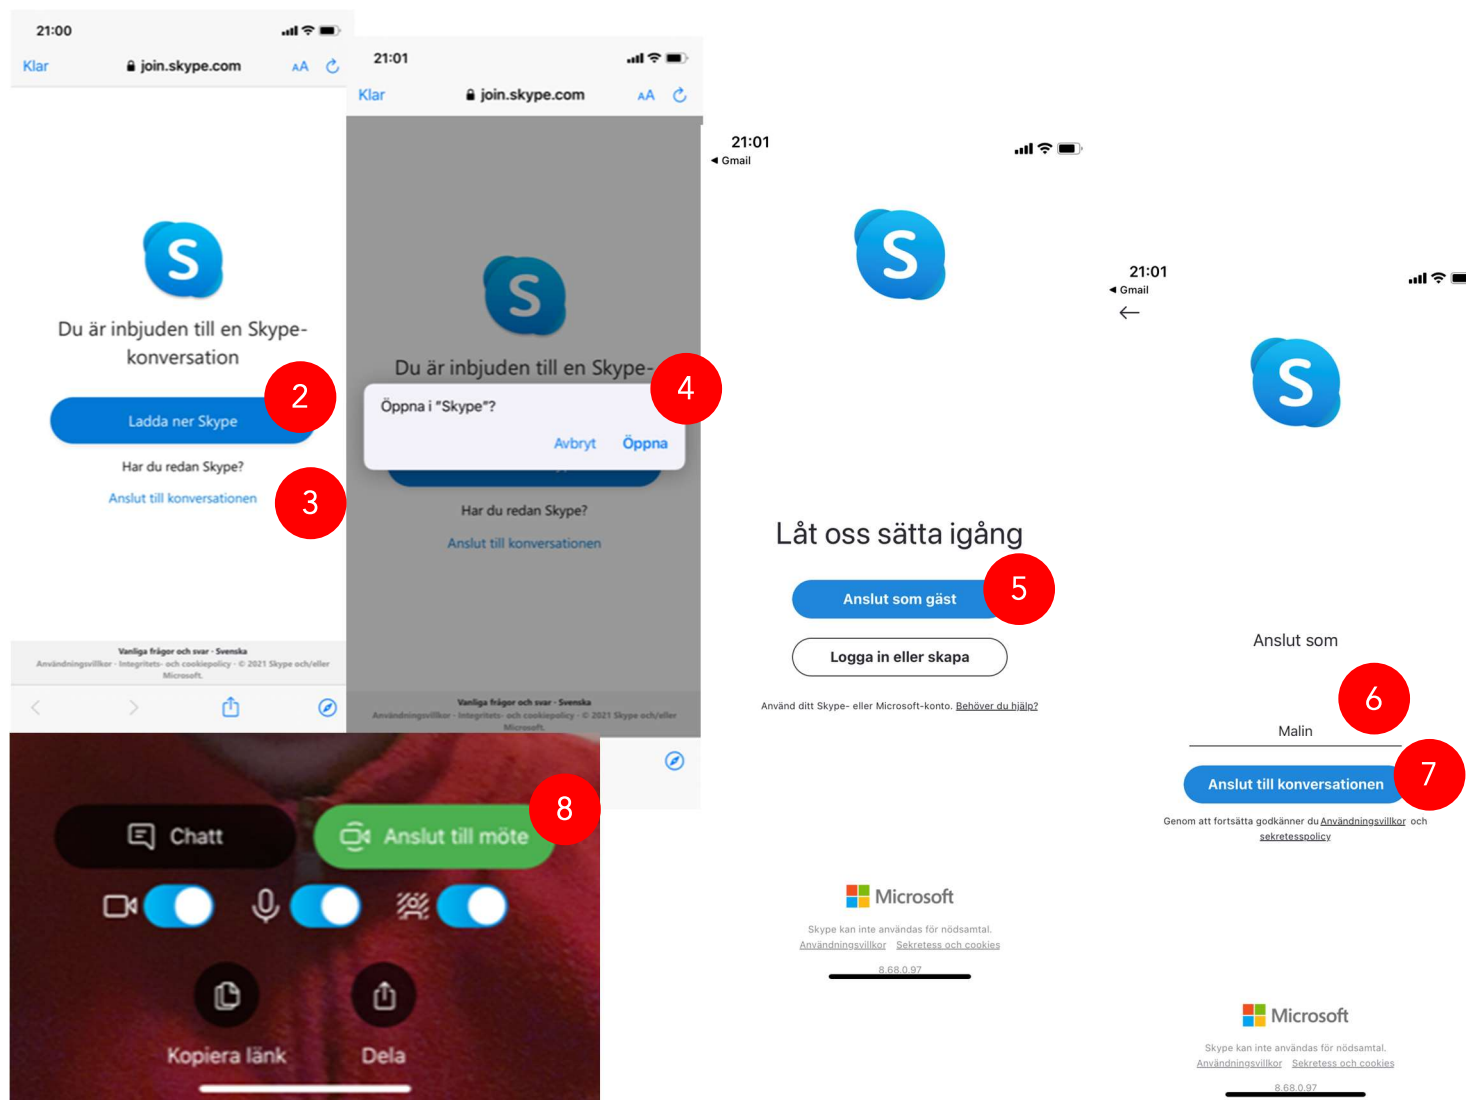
21:00
Klar
join.skype.com
AA

Du är inbjuden till en Skype-konversation

2

Ladda ner Skype

Har du redan Skype?

Anslut till konversationen

3

Vanliga frågor och svar · Svenska
Användningsvillkor · Integritets- och cookiepolicy · © 2021 Skype och/eller Microsoft.

21:01
Klar
join.skype.com
AA

Du är inbjuden till en Skype-

4

Öppna i "Skype"?
Avbryt
Öppna

Har du redan Skype?

Anslut till konversationen

Vanliga frågor och svar · Svenska
Användningsvillkor · Integritets- och cookiepolicy · © 2021 Skype och/eller Microsoft.

21:01
◂ Gmail

Låt oss sätta igång

Anslut som gäst

5

Logga in eller skapa

Använd ditt Skype- eller Microsoft-konto. Behöver du hjälp?

Microsoft
Skype kan inte användas för nödsamtal.
Användningsvillkor Sekretess och cookies
8.68.0.97

21:01
◂ Gmail

Anslut som

6

Malin

Anslut till konversationen

7

Genom att fortsätta godkänner du Användningsvillkor och sekretesspolicy

Microsoft
Skype kan inte användas för nödsamtal.
Användningsvillkor Sekretess och cookies
8.68.0.97

Chatt

Anslut till möte

8

Kopiera länk

Dela